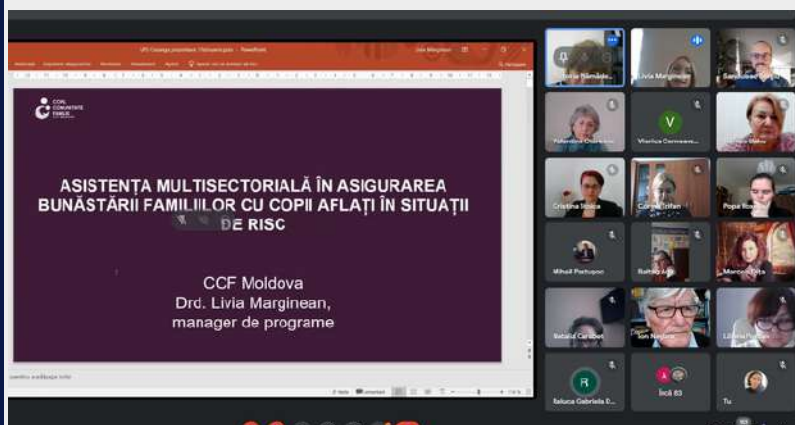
COPIL COMUNITATE FAMILIE

ASISTENȚA MULTISECTORIALĂ ÎN ASIGURAREA BUNĂSTĂRII FAMILIILOR CU COPII AFLAȚI ÎN SITUAȚII DE RISC

CCF Moldova
Drd. Livia Marginean,
manager de programe

Victoria Rămăde...
Livia Marginean
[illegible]
Valentina Ciorteanu
V
Viorica Cermeane...
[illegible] Mateu
Cristina Ilioaica
Corina Trifan
Popa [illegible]
Mihail Pietușcu
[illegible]
Marcela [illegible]
Natalia Carabet
Ion Negură
Liliana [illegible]
R
Raluca Gabriela E...
Incă 83
Tu